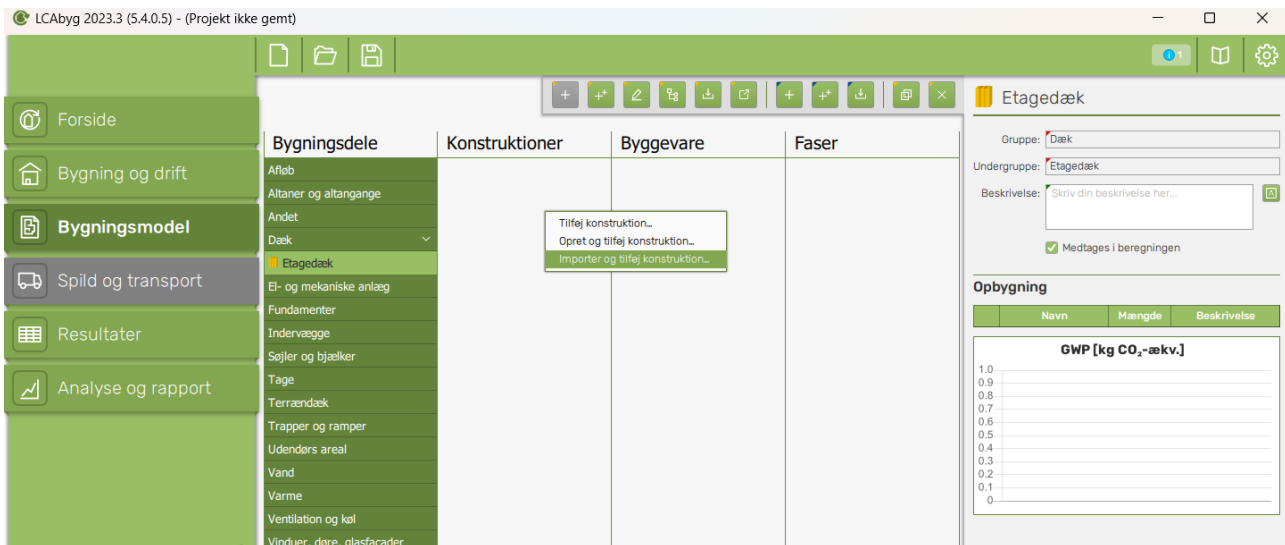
LCAbyg 2023.3 (5.4.0.5) - (Projekt ikke gemt)

1

Forside
Bygning og drift
Bygningsmodel
Spild og transport
Resultater
Analyse og rapport

| Bygningsdele | Konstruktioner | Byggevare | Faser |
|---|---|---|---|

Afløb
Altaner og altangange
Andet
Dæk
Etagedæk
El- og mekaniske anlæg
Fundamenter
Indervægge
Søjler og bjælker
Tage
Terrændæk
Trapper og ramper
Udendørs areal
Vand
Varme
Ventilation og køl
Vinduer, døre, glasfacader

Tilføj konstruktion...
Opret og tilføj konstruktion...
Importer og tilføj konstruktion...

Etagedæk

Gruppe: Dæk
Undergruppe: Etagedæk
Beskrivelse: Skriv din beskrivelse her...
Medtages i beregningen

Opbygning

| | Navn | Mængde | Beskrivelse |
|---|---|---|---|

GWP [kg $CO_2$-ækv.]
1.0
0.9
0.8
0.7
0.6
0.5
0.4
0.3
0.2
0.1
0